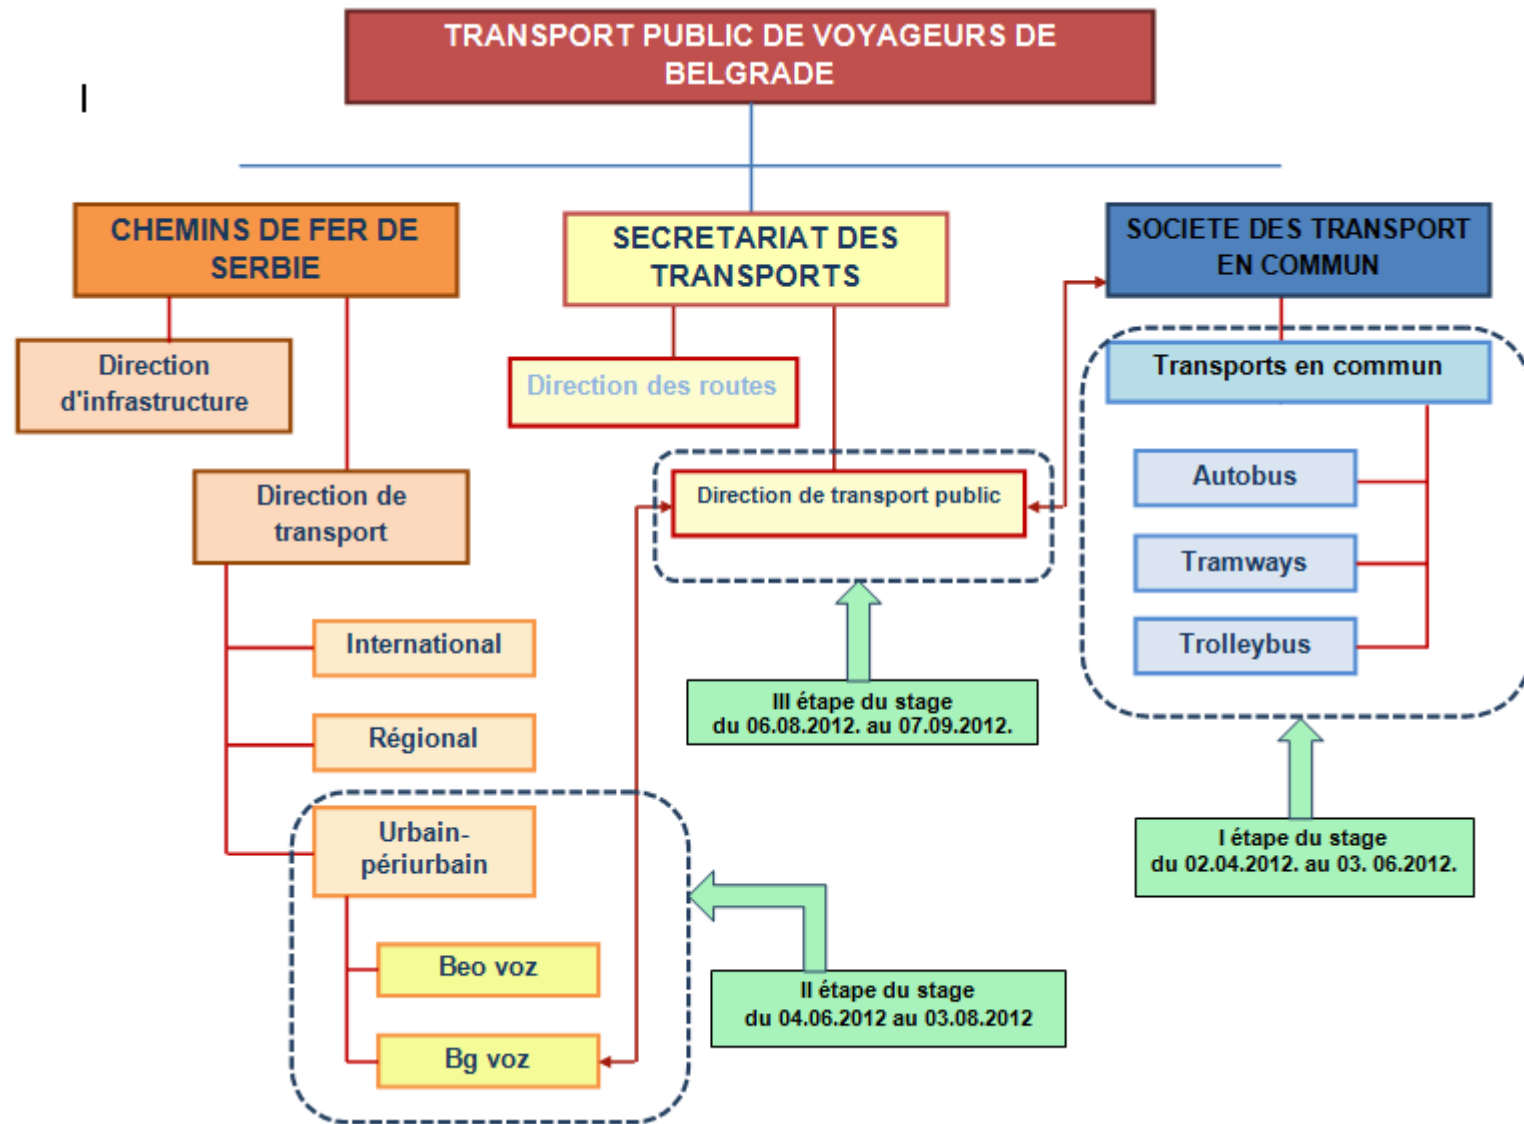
I

TRANSPORT PUBLIC DE VOYAGEURS DE BELGRADE

CHEMINS DE FER DE SERBIE

SECRETARIAT DES TRANSPORTS

SOCIETE DES TRANSPORT EN COMMUN

Direction d'infrastructure

Direction des routes

Transports en commun

Direction de transport

Direction de transport public

Autobus

Tramways

Trolleybus

International

Régional

III étape du stage du 06.08.2012. au 07.09.2012.

Urbain-périurbain

I étape du stage du 02.04.2012. au 03. 06.2012.

Beo voz

Bg voz

II étape du stage du 04.06.2012 au 03.08.2012